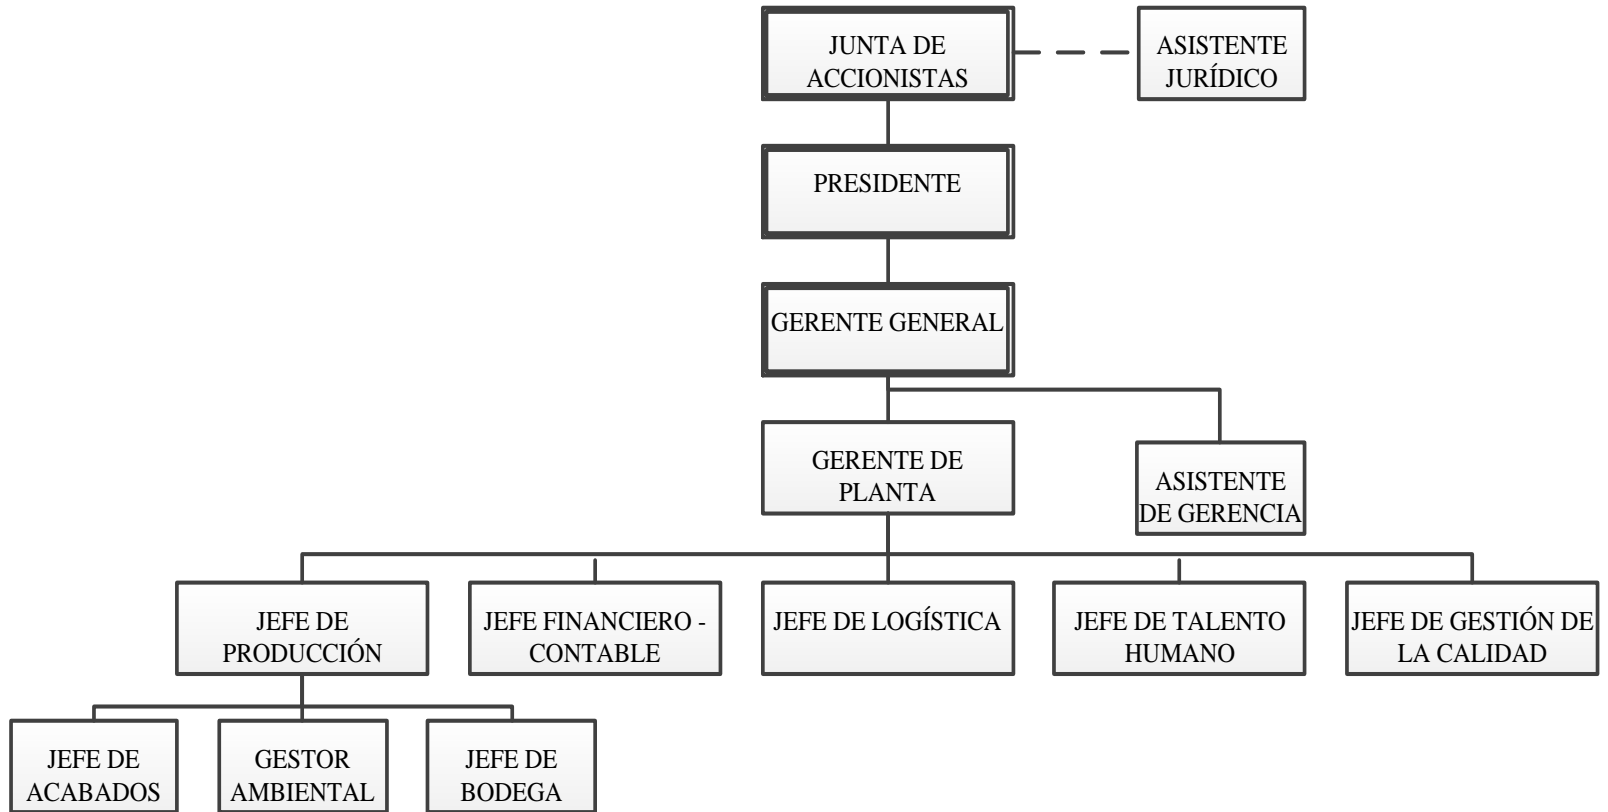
JUNTA DE ACCIONISTAS

ASISTENTE JURÍDICO

PRESIDENTE

GERENTE GENERAL

GERENTE DE PLANTA

ASISTENTE DE GERENCIA

JEFE DE PRODUCCIÓN

JEFE FINANCIERO - CONTABLE

JEFE DE LOGÍSTICA

JEFE DE TALENTO HUMANO

JEFE DE GESTIÓN DE LA CALIDAD

JEFE DE ACABADOS

GESTOR AMBIENTAL

JEFE DE BODEGA